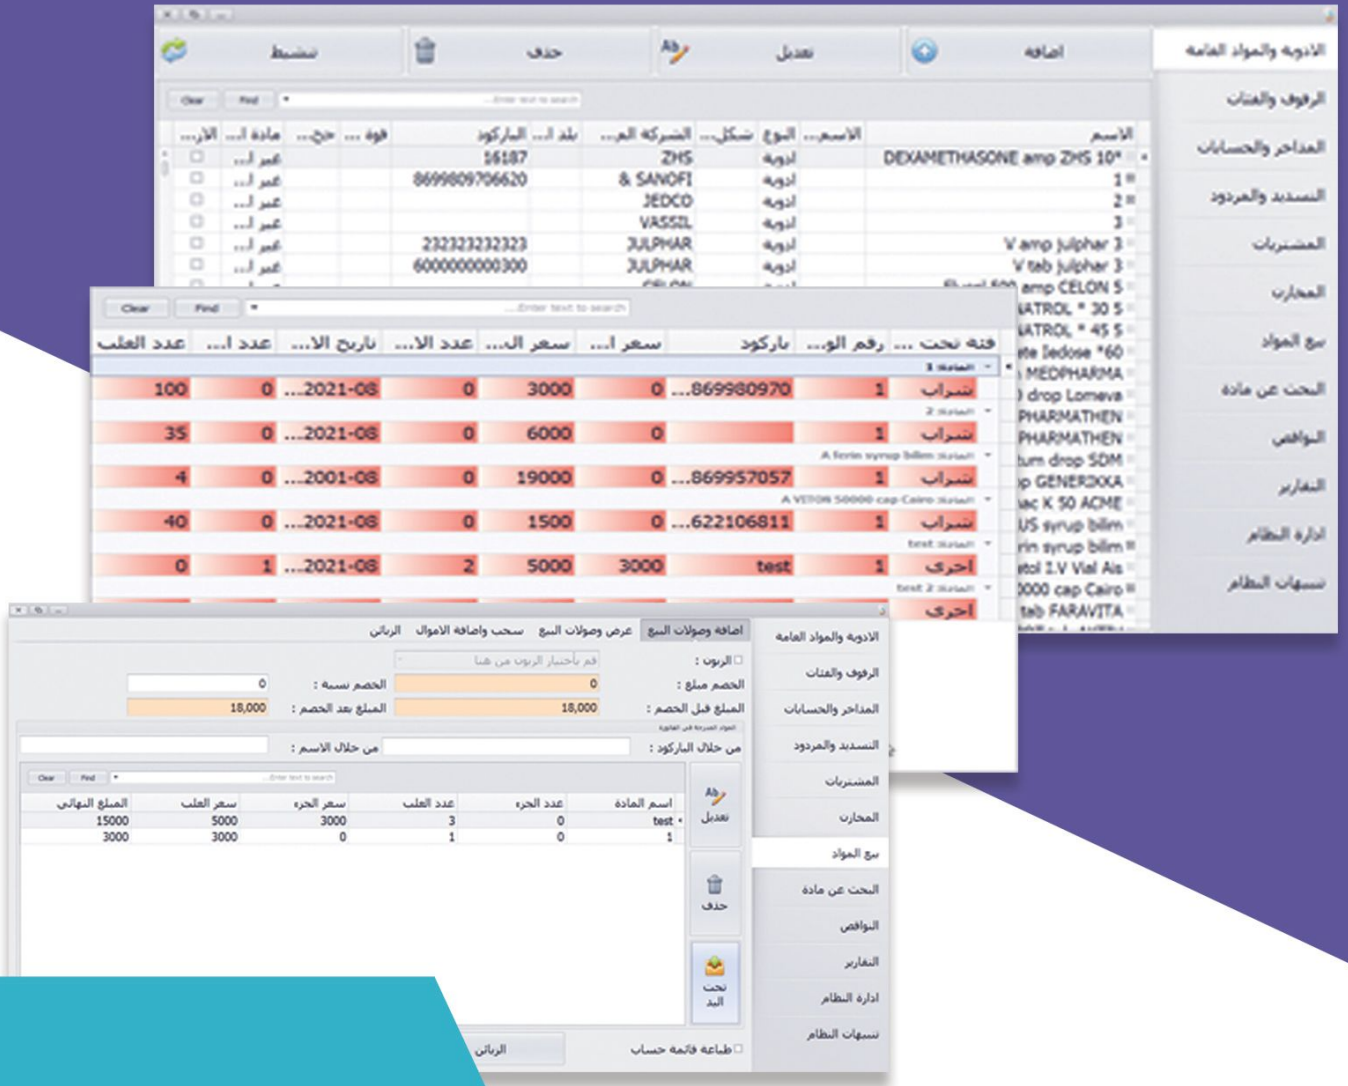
تنشيط
حذف
تعديل
اضافة
الادوية والمواد العامة
الرفوف والفئات
المذاخر والحسابات
التسديد والمردود
المشتريات
المخازن
بيع المواد
البحث عن مادة
النواقص
التقارير
ادارة النظام
تنبيهات النظام

Clear Find Enter text to search...

| الاسم | الاسم... | النوع | شكل... | الشركة الم... | بلد ا... | الباركود | قوة ... | حج... | مادة ا... | الا... |
|---|---|---|---|---|---|---|---|---|---|---|
| DEXAMETHASONE amp ZHS 10* | | ادوية | | ZHS | | 16187 | | | غير ا... | |
| 1 | | ادوية | | & SANOFI | | 8699809706620 | | | غير ا... | |
| 2 | | ادوية | | JEDCO | | | | | غير ا... | |
| 3 | | ادوية | | VASSIL | | | | | غير ا... | |
| V amp julphar 3 | | ادوية | | JULPHAR | | 232323232323 | | | غير ا... | |
| V tab julphar 3 | | ادوية | | JULPHAR | | 6000000000300 | | | غير ا... | |

amp CELON 5
NATROL * 30 5
NATROL * 45 5
te Iedose *60
MEDPHARMA
drop Lomeva
PHARMATHEN
PHARMATHEN
tum drop SDM
p GENERIKKA
ac K 50 ACME
US syrup bilim
rin syrup bilim
tol I.V Vial Ais
000 cap Cairo
tab FARAVITA

Clear Find Enter text to search...

| فئة تحت ... | رقم الو... | باركود | سعر ا... | سعر ال... | عدد الا... | تاريخ الا... | عدد ا... | عدد العلب |
|---|---|---|---|---|---|---|---|---|
| المادة: 1 | | | | | | | | |
| شراب | 1 | ...869980970 | 0 | 3000 | 0 | ...2021-08 | 0 | 100 |
| المادة: 2 | | | | | | | | |
| شراب | 1 | | 0 | 6000 | 0 | ...2021-08 | 0 | 35 |
| المادة: A ferin syrup bilim | | | | | | | | |
| شراب | 1 | ...869957057 | 0 | 19000 | 0 | ...2001-08 | 0 | 4 |
| المادة: A VITON 50000 cap Cairo | | | | | | | | |
| شراب | 1 | ...622106811 | 0 | 1500 | 0 | ...2021-08 | 0 | 40 |
| المادة: test | | | | | | | | |
| أخرى | 1 | test | 3000 | 5000 | 2 | ...2021-08 | 1 | 0 |
| المادة: test 2 | | | | | | | | |
| أخرى | | | | | | | | |

اضافة وصولات البيع
عرض وصولات البيع
سحب واضافة الاموال
الزبائن
الادوية والمواد العامة
الرفوف والفئات
المذاخر والحسابات
التسديد والمردود
المشتريات
المخازن
بيع المواد
البحث عن مادة
النواقص
التقارير
ادارة النظام
تنبيهات النظام
الزبون : قم باختيار الزبون من هنا
الخصم مبلغ : 0
الخصم نسبة : 0
المبلغ قبل الخصم : 18,000
المبلغ بعد الخصم : 18,000
المواد المدرجة في الفاتورة
من خلال الباركود :
من خلال الاسم :
Clear Find Enter text to search...

| اسم المادة | عدد الجزء | عدد العلب | سعر الجزء | سعر العلب | المبلغ النهائي |
|---|---|---|---|---|---|
| test | 0 | 3 | 3000 | 5000 | 15000 |
| 1 | 0 | 1 | 0 | 3000 | 3000 |

تعديل
حذف
تحت البد
طباعة قائمة حساب
الزبائن